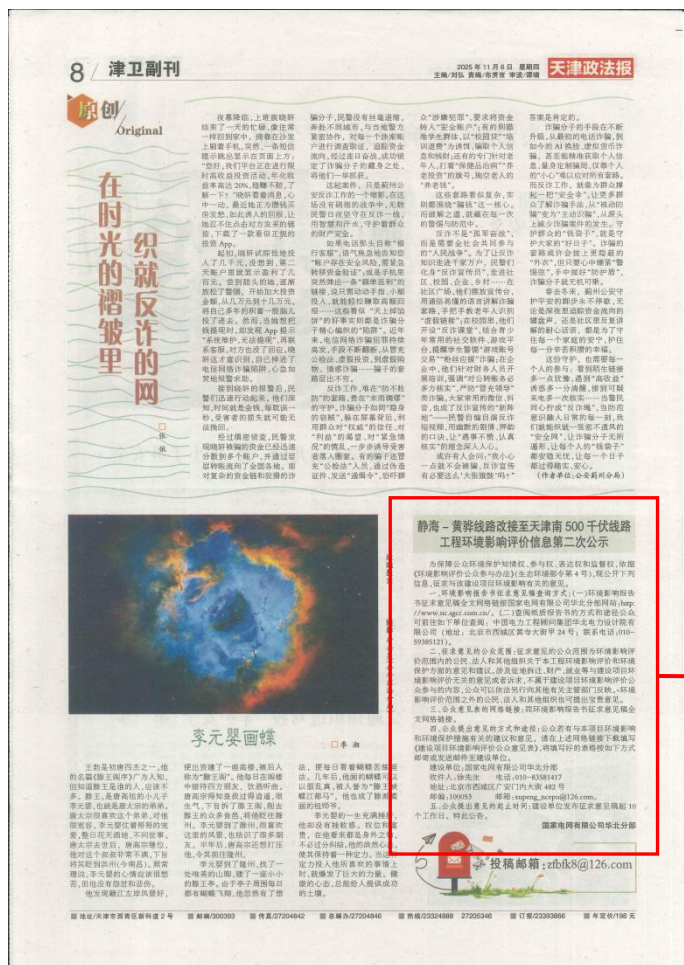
8 津卫副刊

2025年11月6日 星期四
主编/刘弘 责编/布贵增 审读/谭镭

天津政法报

原创 Original

在时光的褶皱里织就反诈的网

□ 张 依

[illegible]

李元婴画蝶

□ 李 湘

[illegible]

静海－黄骅线路改接至天津南500千伏线路工程环境影响评价信息第二次公示

为保障公众环境保护知情权、参与权，表达权和监督权，依据《环境影响评价公众参与办法》(生态环境部令第4号)，现公开下列信息，征求与该建设项目环境影响有关的意见。

一、环境影响报告书征求意见稿全文的网络链接及查阅纸质报告书的方式和途径：(一)环境影响报告书征求意见稿全文网络链接国家电网有限公司华北分部网站：http://www.nc.sgcc.com.cn/。(二)查阅纸质报告书的方式和途径：公众可前往如下单位查阅：中国电力工程顾问集团华北电力设计院有限公司(地址：北京市西城区黄寺大街甲24号；联系电话：010-59385121)。

二、征求意见的公众范围：征求意见的公众范围为环境影响评价范围内的公民、法人和其他组织关于本工程环境影响评价和环境保护方面的意见和建议，涉及征地拆迁、财产、就业等与建设项目环境影响评价无关的意见或者诉求，不属于建设项目环境影响评价公众参与的内容，公众可以依法另行向其他有关主管部门反映。环境影响评价范围之外的公民、法人和其他组织也可提出宝贵意见。

三、公众意见表的网络链接：同环境影响报告书征求意见稿全文网络链接。

四、公众提出意见的方式和途径：公众若有与本项目环境影响和环境保护措施有关的建议和意见，请在上述网络链接下载填写《建设项目环境影响评价公众意见表》，将填写好的表格按如下方式即可或发送邮件至建设单位。

建设单位：国家电网有限公司华北分部
收件人：徐先生　　电话：010－83581417
地址：北京市西城区广安门内大街482号
邮编：100053　　邮箱：xupeng_ncepu@126.com。

五、公众提出意见的起止时间：建设单位发布征求意见稿起10个工作日，特此公告。

国家电网有限公司华北分部

投稿邮箱：zfbfk8@126.com

地址/天津市西青区新科道2号　邮编/300393　传真/27204842　总编办/27204846　热线/23324888 27205346　订报/23393886　年定价/198元